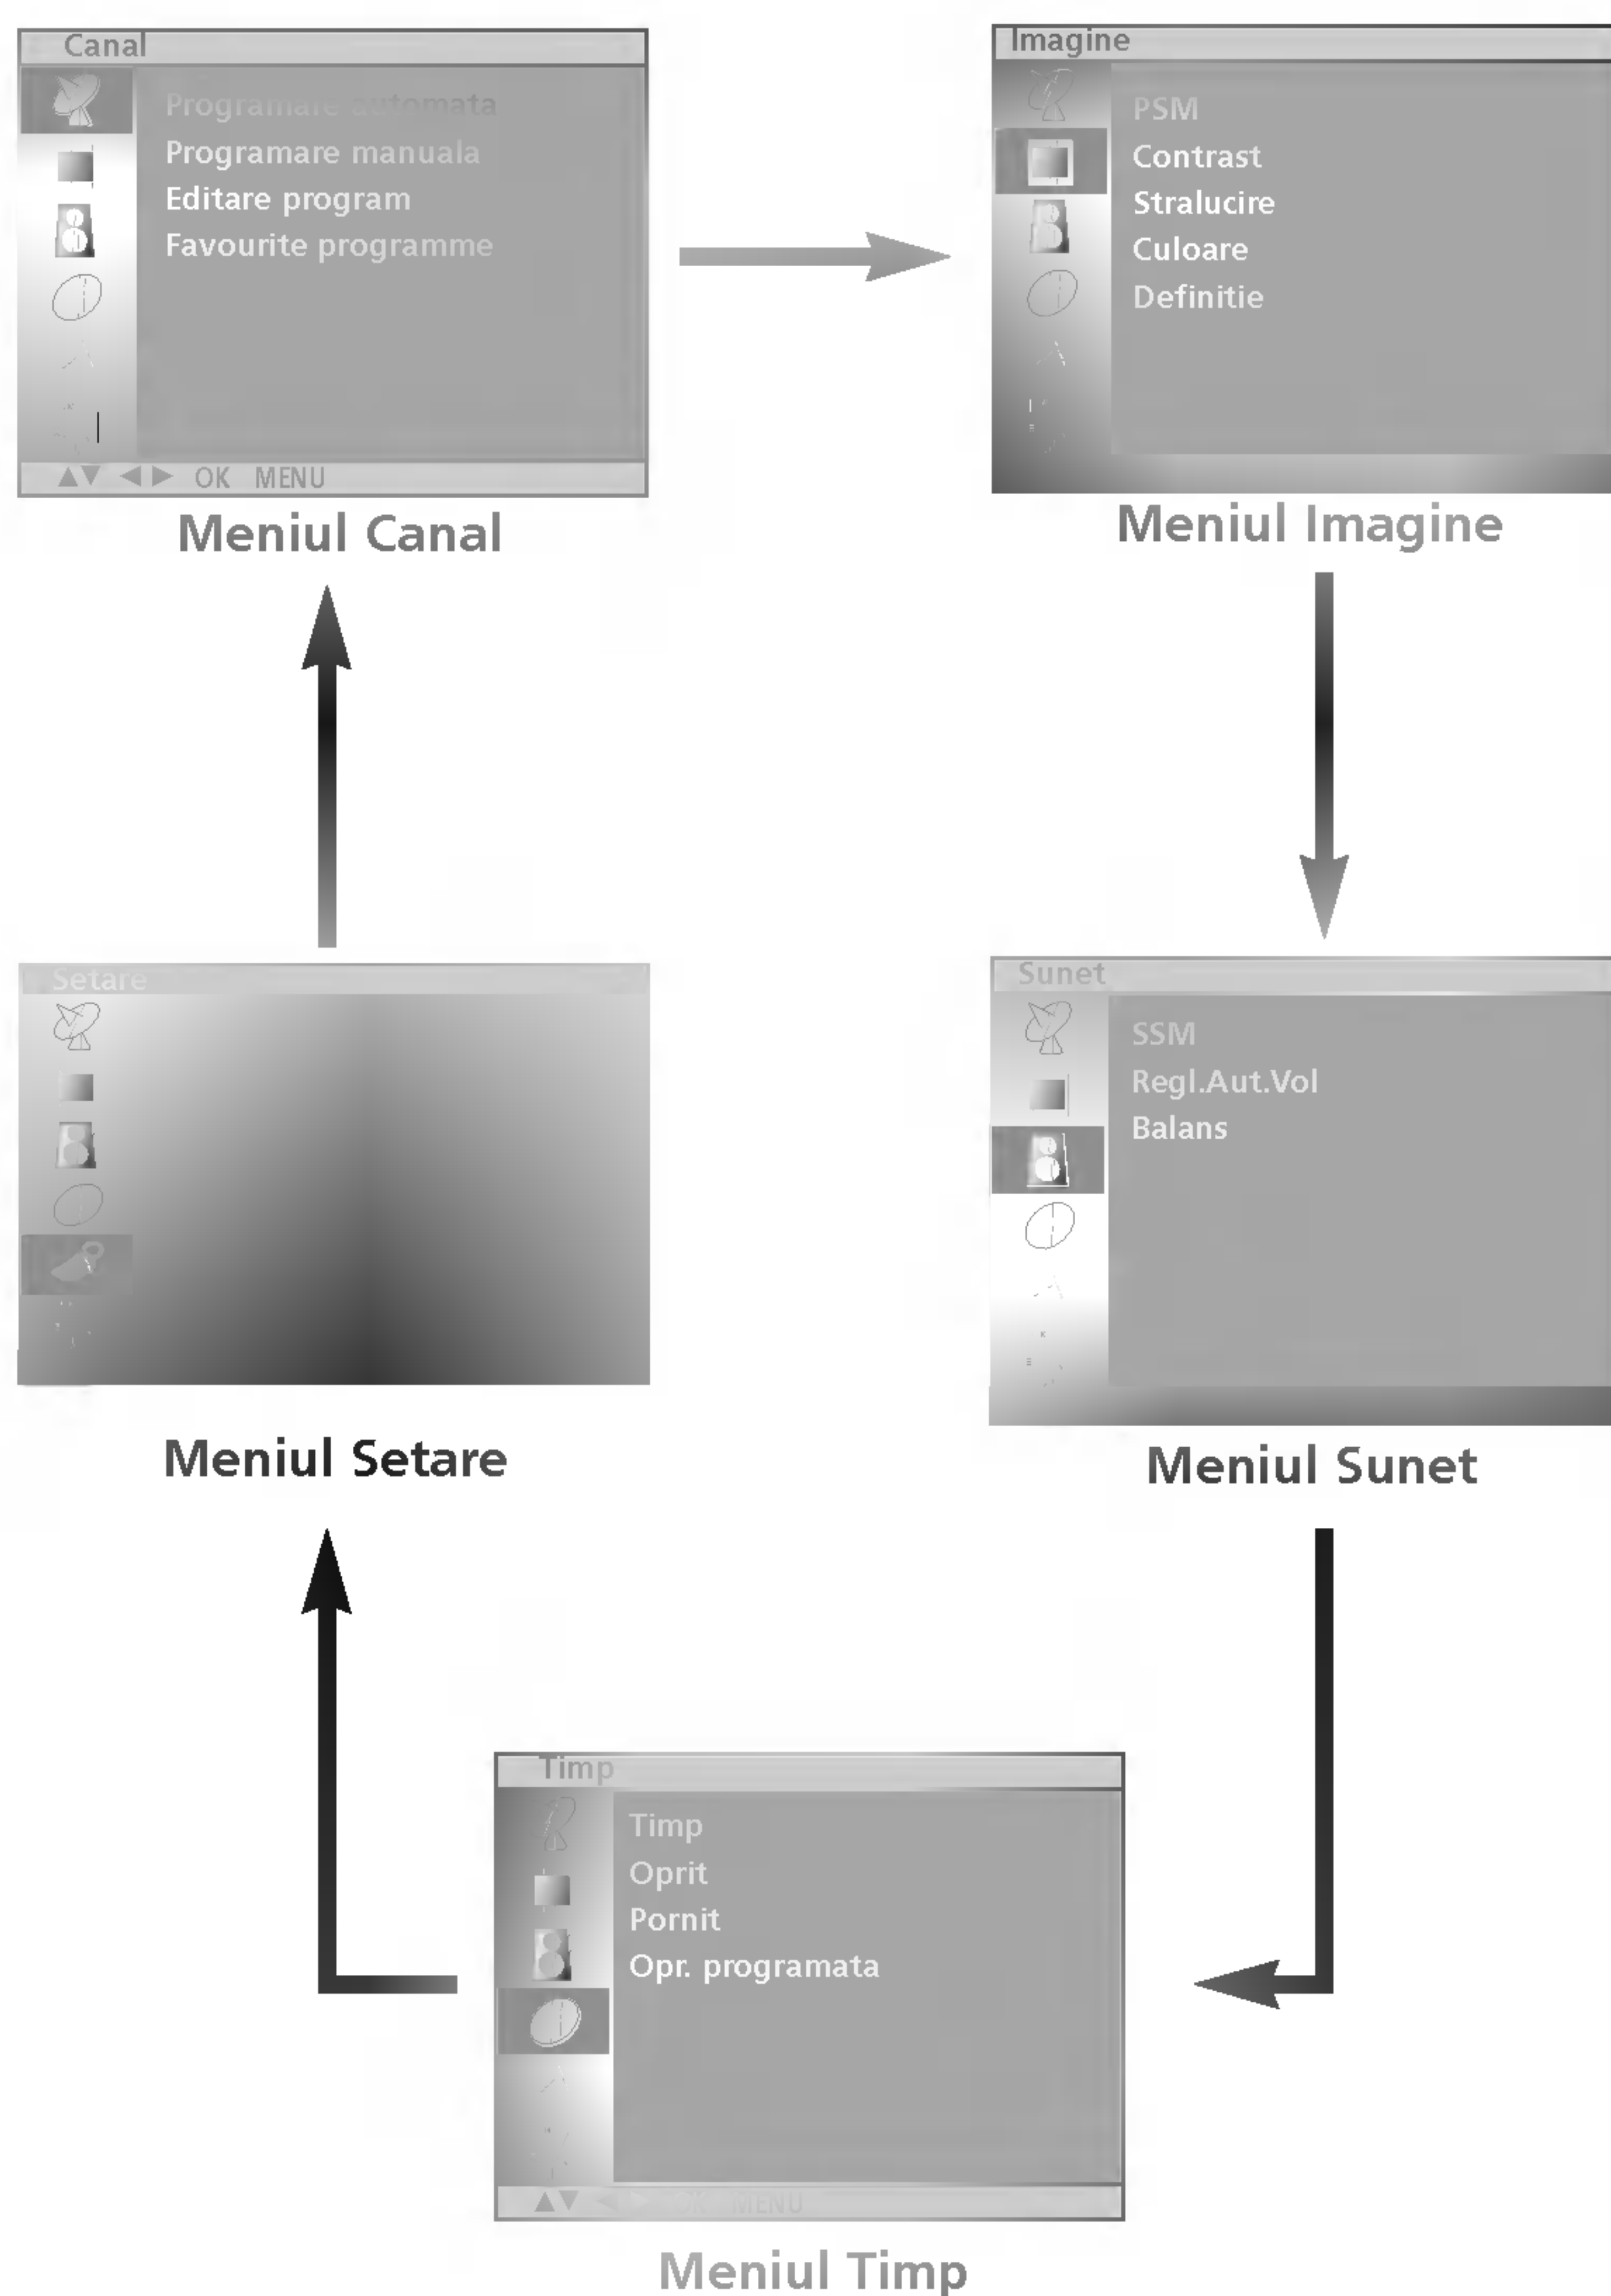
Canal

Programare automata
Programare manuala
Editare program
Favourite programme

▲▼ ◀ ▶ OK MENU

Meniul Canal

Imagine

PSM
Contrast
Stralucire
Culoare
Definitie

Meniul Imagine

Setare

Meniul Setare

Sunet

SSM
Regl.Aut.Vol
Balans

Meniul Sunet

Timp

Timp
Oprit
Pornit
Opr. programata

▲▼ ◀ ▶ OK MENU

Meniul Timp